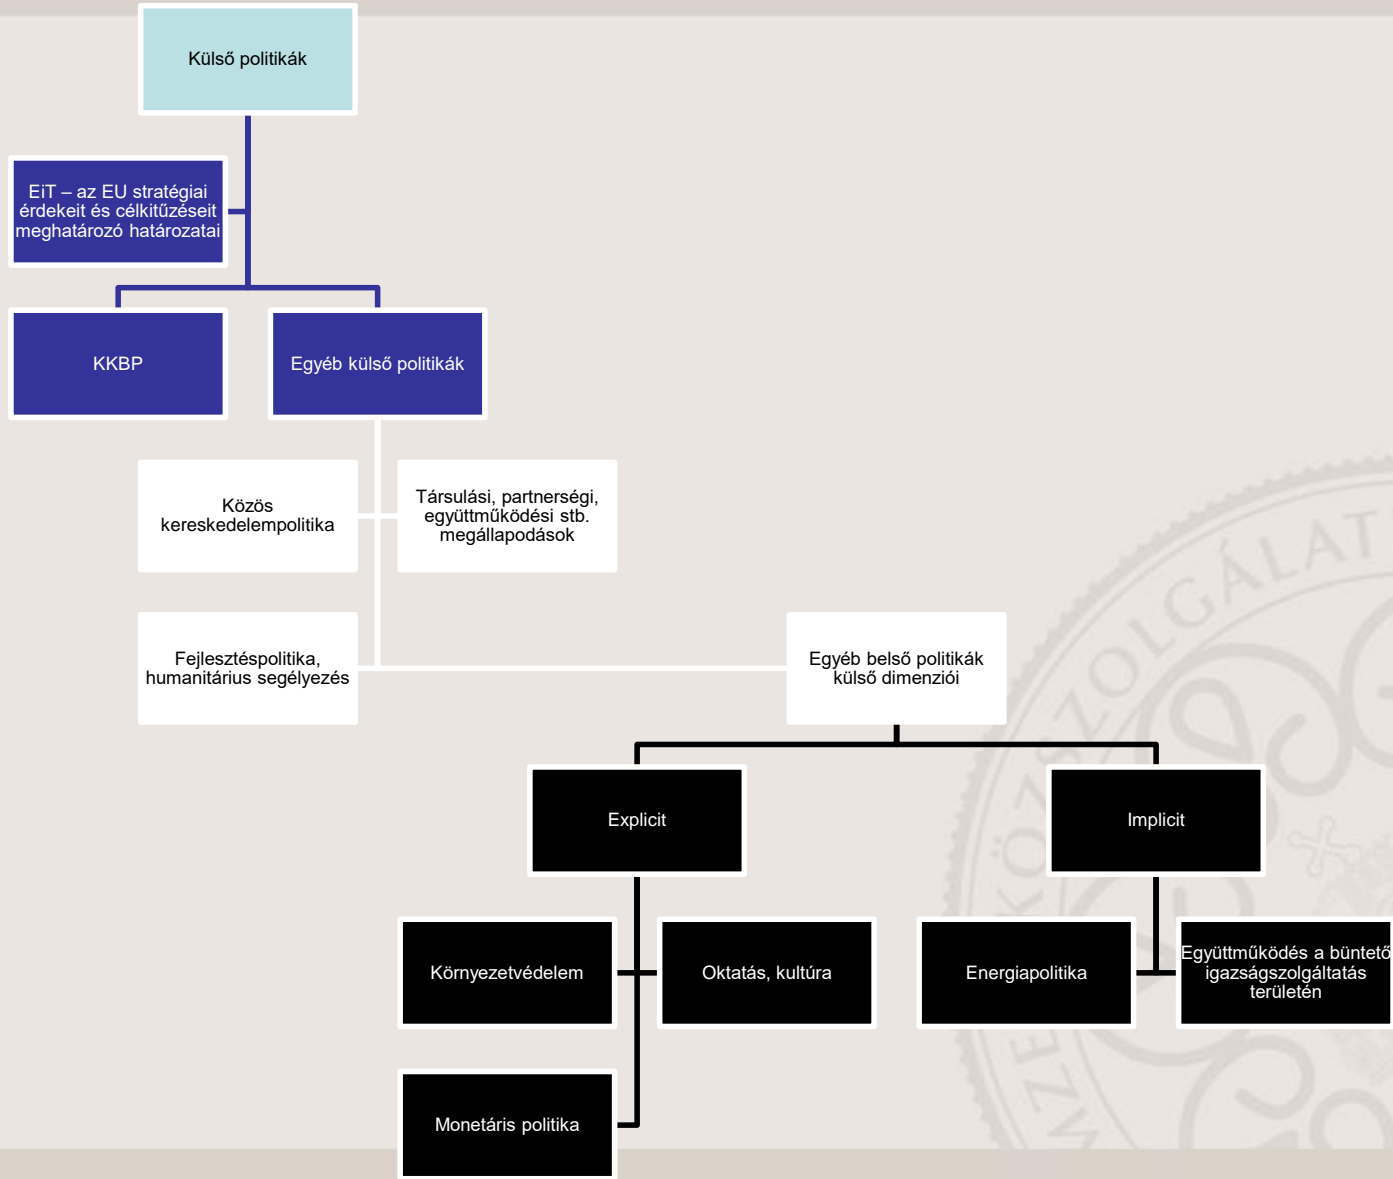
Külső politikák

EiT – az EU stratégiai érdekeit és célkitűzéseit meghatározó határozatai

KKBP

Egyéb külső politikák

Közös kereskedelempolitika

Társulási, partnerségi, együttműködési stb. megállapodások

Fejlesztéspolitika, humanitárius segélyezés

Egyéb belső politikák külső dimenziói

Explicit

Implicit

Környezetvédelem

Oktatás, kultúra

Energiapolitika

Együttműködés a büntető igazságszolgáltatás területén

Monetáris politika

ZOLGÁLAT